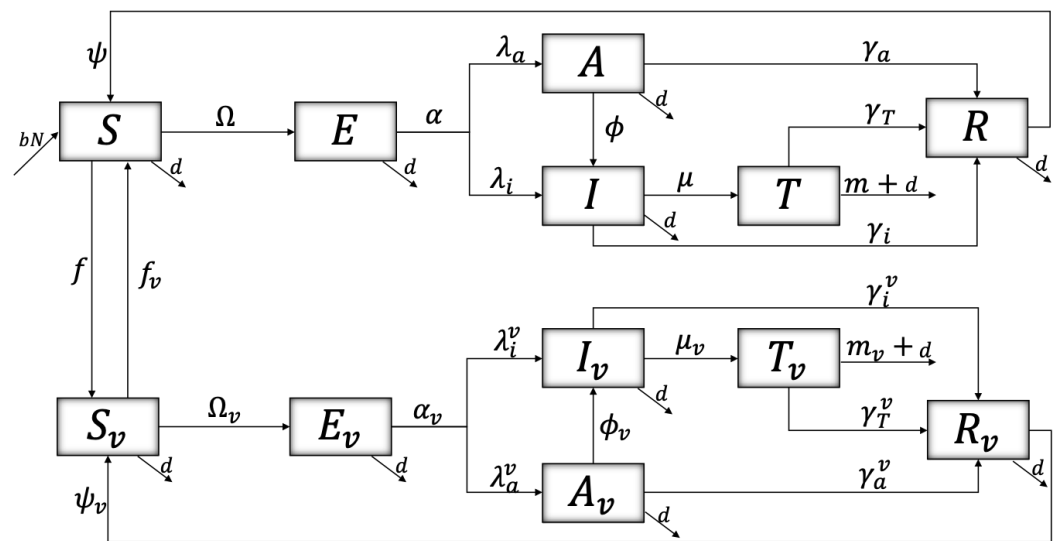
$\psi$
$bN$
$S$
$\Omega$
$E$
$\alpha$
$\lambda_a$
$A$
$\gamma_a$
$d$
$d$
$\phi$
$\gamma_T$
$R$
$d$
$\lambda_i$
$I$
$\mu$
$T$
$m + d$
$d$
$d$
$\gamma_i$
$f$
$f_v$
$\gamma_i^v$
$\lambda_i^v$
$I_v$
$\mu_v$
$T_v$
$m_v + d$
$d$
$\gamma_T^v$
$S_v$
$\Omega_v$
$E_v$
$\alpha_v$
$\phi_v$
$R_v$
$d$
$d$
$\psi_v$
$\lambda_a^v$
$A_v$
$\gamma_a^v$
$d$
$d$